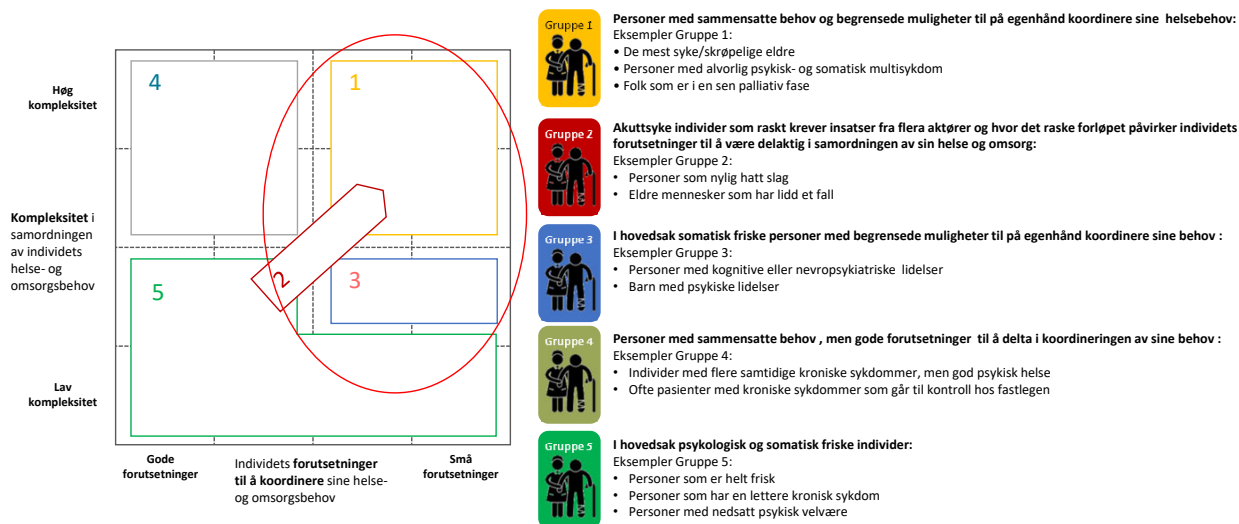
Høg kompleksitet

Kompleksitet i samordningen av individets helse- og omsorgsbehov

Lav kompleksitet

4

1

2

5

3

Gode forutsetninger

Individets forutsetninger til å koordinere sine helse- og omsorgsbehov

Små forutsetninger

Gruppe 1

Personer med sammensatte behov og begrensede muligheter til på egenhånd koordinere sine helsebehov:
Eksempler Gruppe 1:
• De mest syke/skrøpelige eldre
• Personer med alvorlig psykisk- og somatisk multisykdom
• Folk som er i en sen palliativ fase

Gruppe 2

Akuttsyke individer som raskt krever insatser fra flera aktører og hvor det raske forløpet påvirker individets forutsetninger til å være delaktig i samordningen av sin helse og omsorg:
Eksempler Gruppe 2:
• Personer som nylig hatt slag
• Eldre mennesker som har lidd et fall

Gruppe 3

I hovedsak somatisk friske personer med begrensede muligheter til på egenhånd koordinere sine behov :
Eksempler Gruppe 3:
• Personer med kognitive eller nevropsykiatriske lidelser
• Barn med psykiske lidelser

Gruppe 4

Personer med sammensatte behov , men gode forutsetninger til å delta i koordineringen av sine behov :
Eksempler Gruppe 4:
• Individer med flere samtidige kroniske sykdommer, men god psykisk helse
• Ofte pasienter med kroniske sykdommer som går til kontroll hos fastlegen

Gruppe 5

I hovedsak psykologisk og somatisk friske individer:
Eksempler Gruppe 5:
• Personer som er helt frisk
• Personer som har en lettere kronisk sykdom
• Personer med nedsatt psykisk velvære